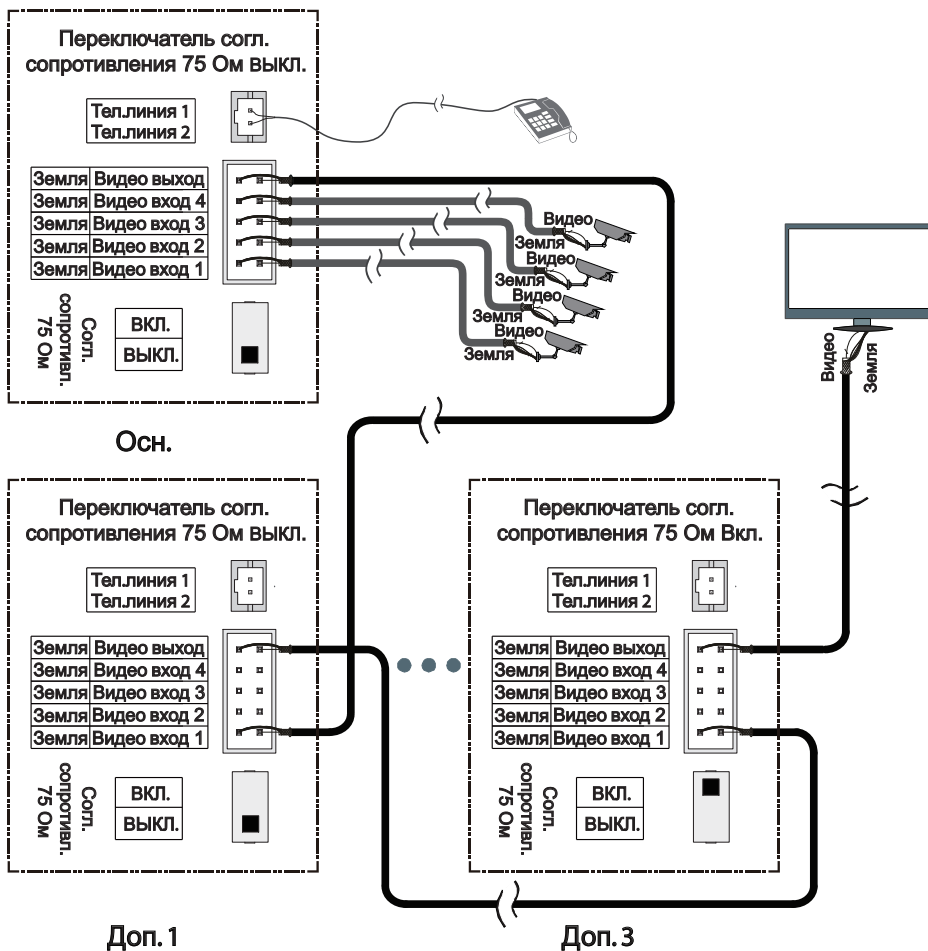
Переключатель согл. сопротивления 75 Ом выкл.

Тел.линия 1
Тел.линия 2

| Земля | Видео выход |
|---|---|
| Земля | Видео вход 4 |
| Земля | Видео вход 3 |
| Земля | Видео вход 2 |
| Земля | Видео вход 1 |

Согл. сопротивл. 75 Ом

ВКЛ.
ВЫКЛ.

Видео
Земля
Видео
Земля
Видео
Земля
Видео
Земля

Видео
Земля

Осн.

Переключатель согл. сопротивления 75 Ом выкл.

Тел.линия 1
Тел.линия 2

| Земля | Видео выход |
|---|---|
| Земля | Видео вход 4 |
| Земля | Видео вход 3 |
| Земля | Видео вход 2 |
| Земля | Видео вход 1 |

Согл. сопротивл. 75 Ом

ВКЛ.
ВЫКЛ.

Доп. 1

Переключатель согл. сопротивления 75 Ом Вкл.

Тел.линия 1
Тел.линия 2

| Земля | Видео выход |
|---|---|
| Земля | Видео вход 4 |
| Земля | Видео вход 3 |
| Земля | Видео вход 2 |
| Земля | Видео вход 1 |

Согл. сопротивл. 75 Ом

ВКЛ.
ВЫКЛ.

Доп. 3